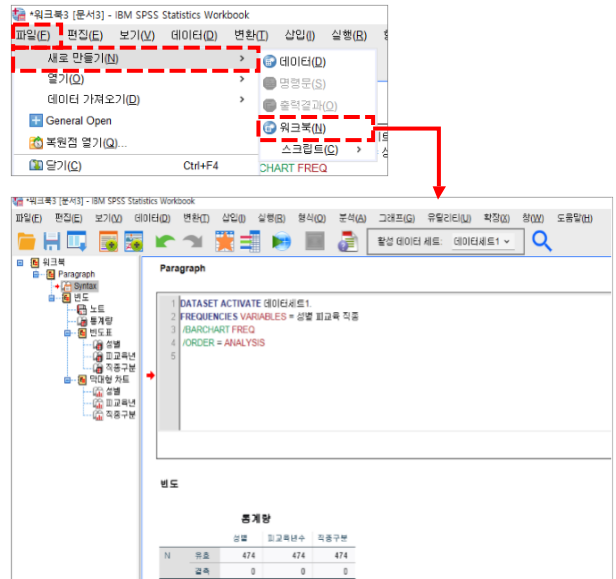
*워크북3 [문서3] - IBM SPSS Statistics Workbook

파일(F) 편집(E) 보기(V) 데이터(D) 변환(T) 삽입(I) 실행(R)

새로 만들기(N)
열기(O)
데이터 가져오기(D)
General Open
복원점 열기(Q)...
닫기(C) Ctrl+F4

데이터(D)
명령문(S)
출력결과(O)
워크북(N)
스크립트(C)

CHART FREQ

*워크북3 [문서3] - IBM SPSS Statistics Workbook

파일(F) 편집(E) 보기(V) 데이터(D) 변환(T) 삽입(I) 실행(R) 형식(O) 분석(A) 그래프(G) 유틸리티(U) 확장(X) 창(W) 도움말(H)

활성 데이터 세트: 데이터세트1

워크북
Paragraph
Syntax
빈도
노트
통계량
빈도표
성별
피교육년
직종구분
막대형 차트
성별
피교육년
직종구분

Paragraph

1 DATASET ACTIVATE 데이터세트1.
2 FREQUENCIES VARIABLES = 성별 피교육 직종
3 /BARCHART FREQ
4 /ORDER = ANALYSIS
5

빈도

통계량

| | | 성별 | 피교육년수 | 직종구분 |
|---|---|---|---|---|
| N | 유효 | 474 | 474 | 474 |
| | 결측 | 0 | 0 | 0 |